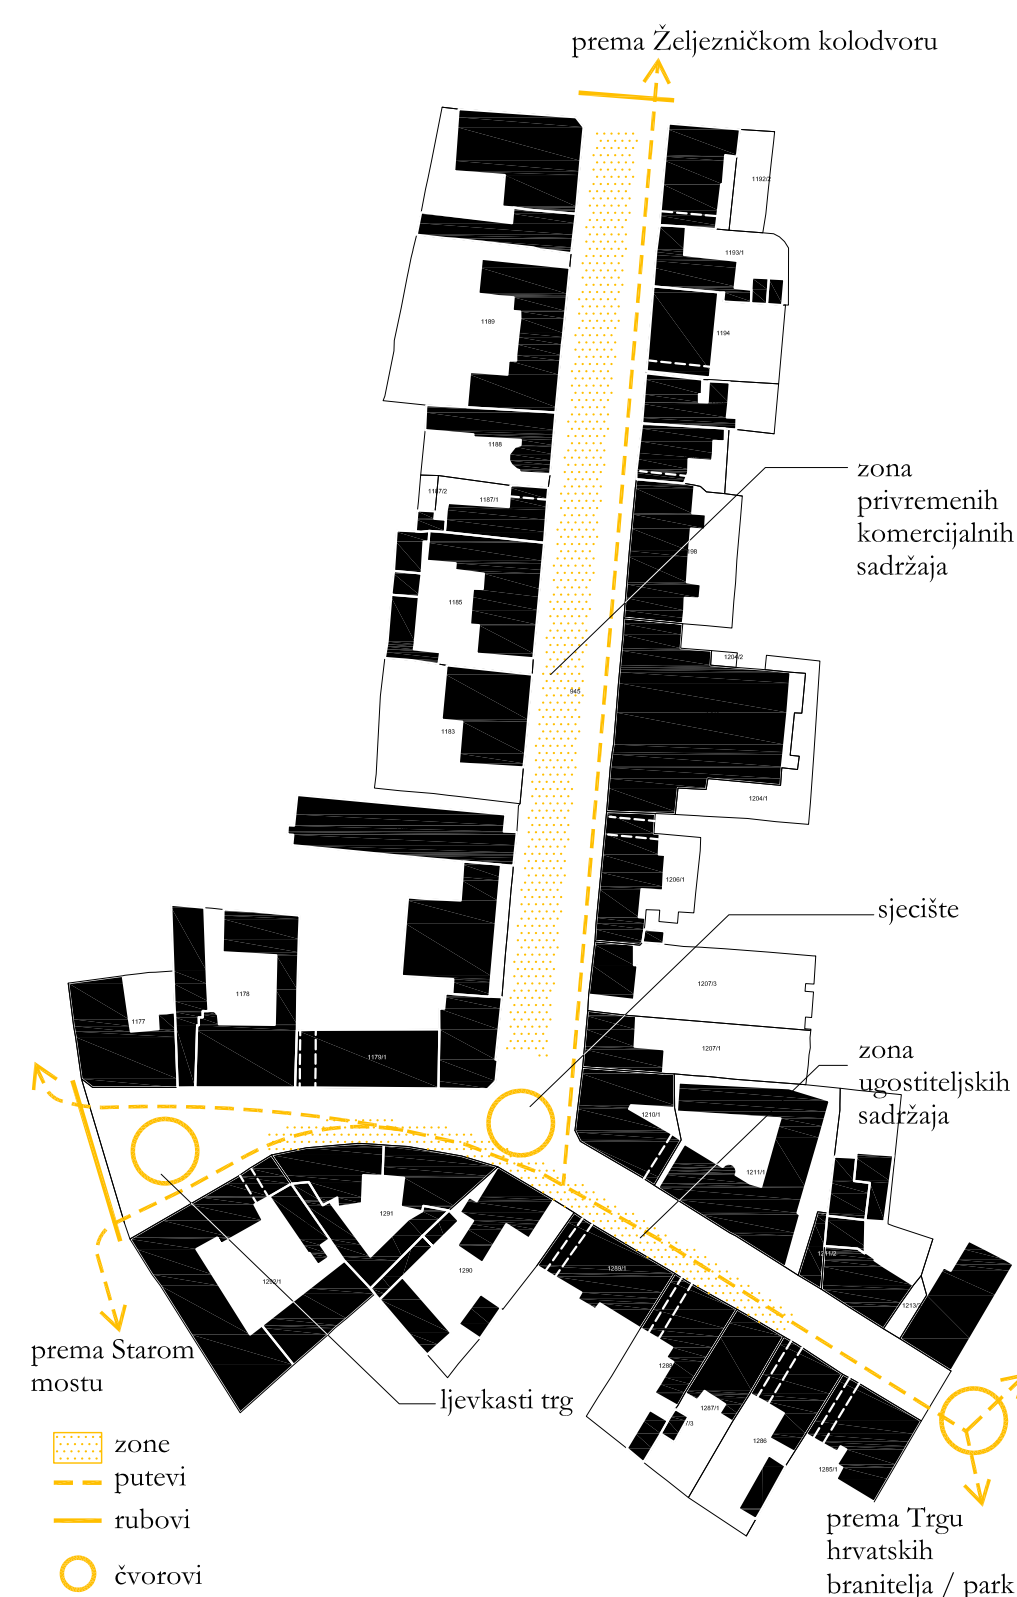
prema Željezničkom kolodvoru

1192/2
1193/1
1189
1194
1188
1187/2
1187/1
1198
1185
1204/2
945
1183
1204/1
1206/1
1178
1207/3
1177
1179/1
1207/1
1210/1
1211/1
1291
1211/2
1292/1
1290
1289/1
1213
1288
1287/1
7/3
1286
1285/1

zona privremenih komercijalnih sadržaja

sjecište

zona ugostiteljskih sadržaja

prema Starom mostu

ljevkasti trg

prema Trgu hrvatskih branitelja / park

zone
putevi
rubovi
čvorovi